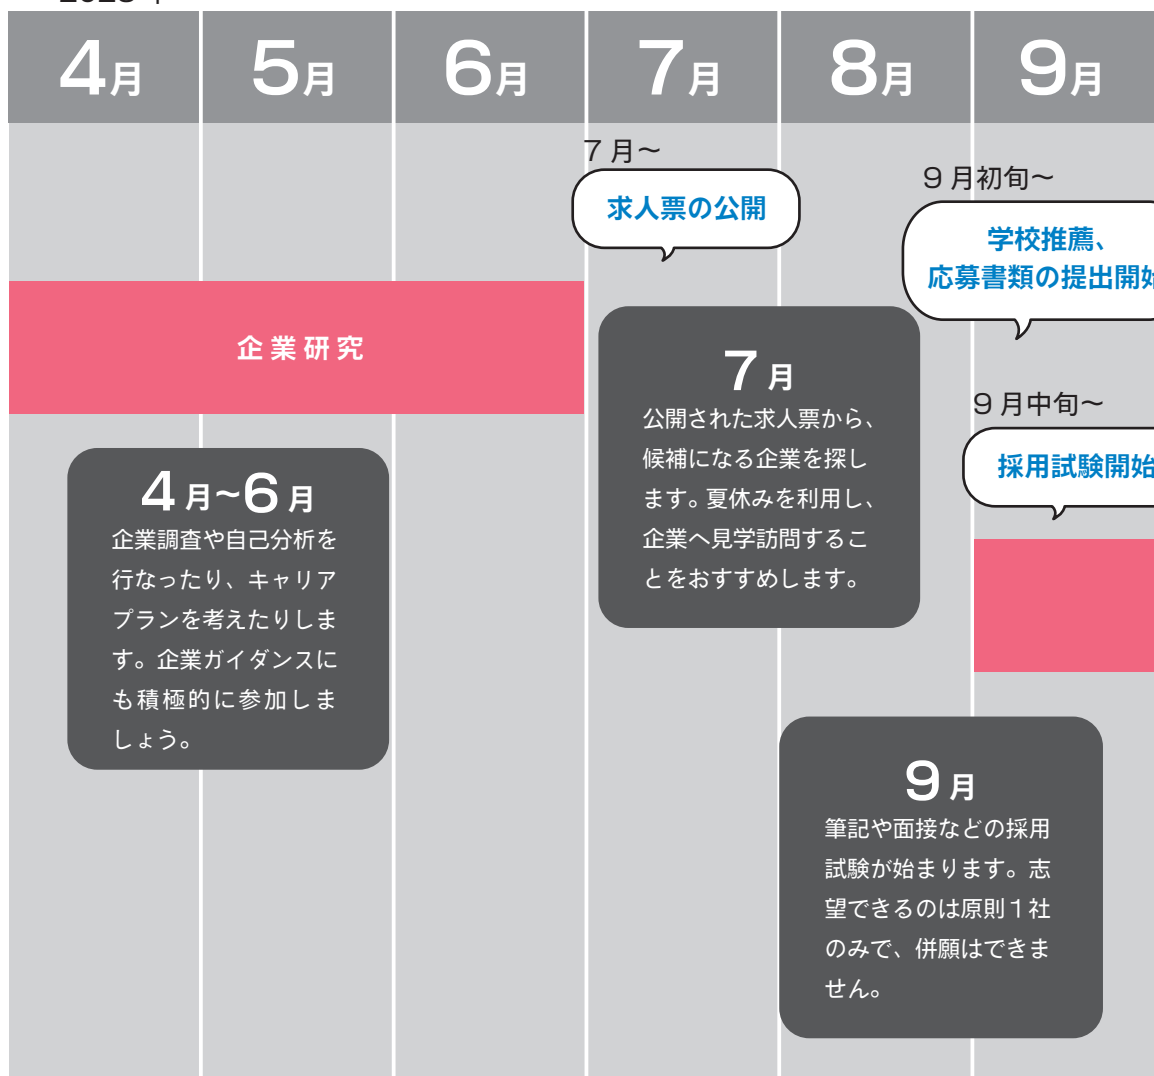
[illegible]

| 4月 | 5月 | 6月 | 7月 | 8月 | 9月 |
|---|---|---|---|---|---|

7月～

求人票の公開

9月初旬～

学校推薦、
応募書類の提出開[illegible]

企業研究

7月
公開された求人票から、候補になる企業を探します。夏休みを利用し、企業へ見学訪問することをおすすめします。

9月中旬～

採用試験開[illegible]

4月~6月
企業調査や自己分析を行なったり、キャリアプランを考えたりします。企業ガイダンスにも積極的に参加しましょう。

9月
筆記や面接などの採用試験が始まります。志望できるのは原則1社のみで、併願はできません。